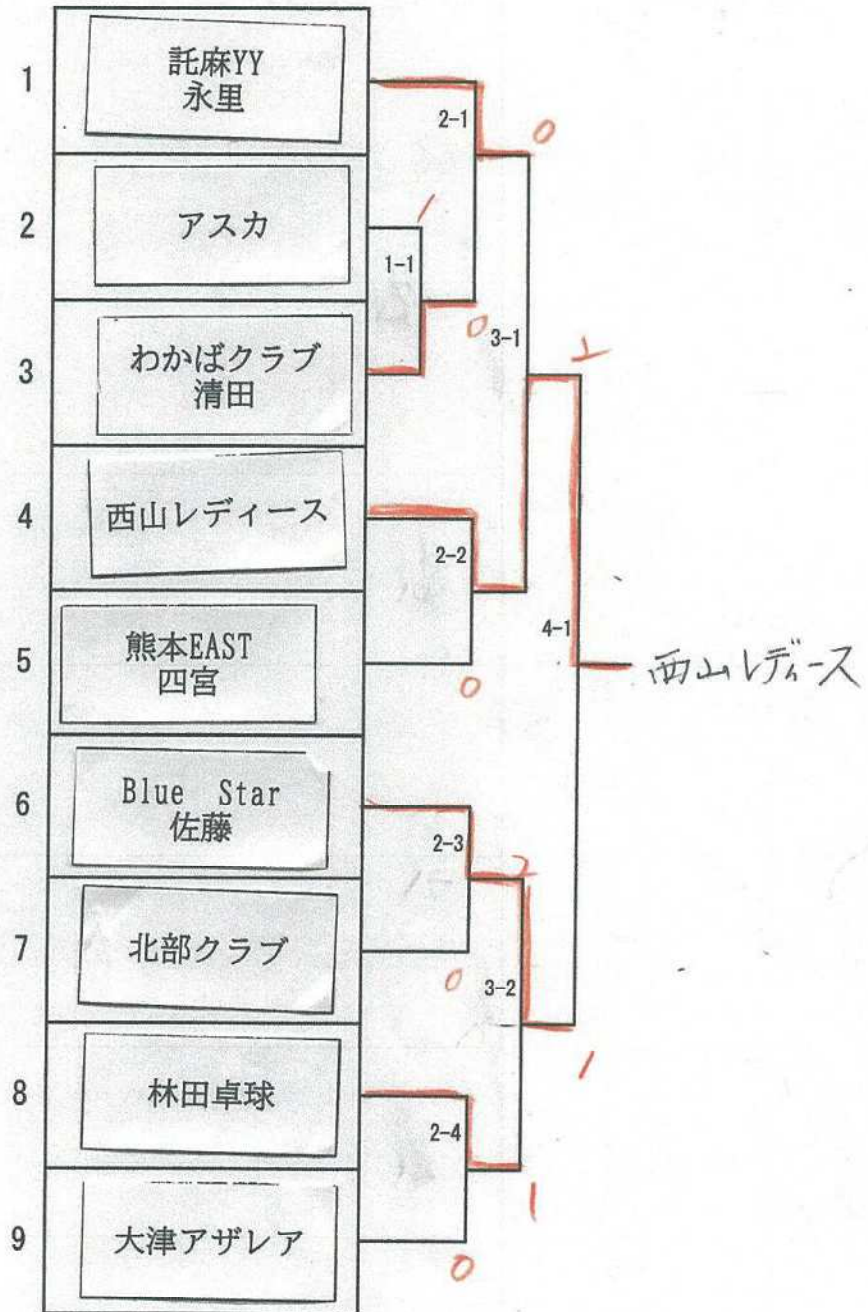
1 託麻YY 永里
2 アスカ
3 わかばクラブ 清田
4 西山レディース
5 熊本EAST 四宮
6 Blue Star 佐藤
7 北部クラブ
8 林田卓球
9 大津アザレア

1-1
2-1
2-2
2-3
2-4
3-1
3-2
4-1

1
0
0
2
0
2
0
1
1
0

西山レディース